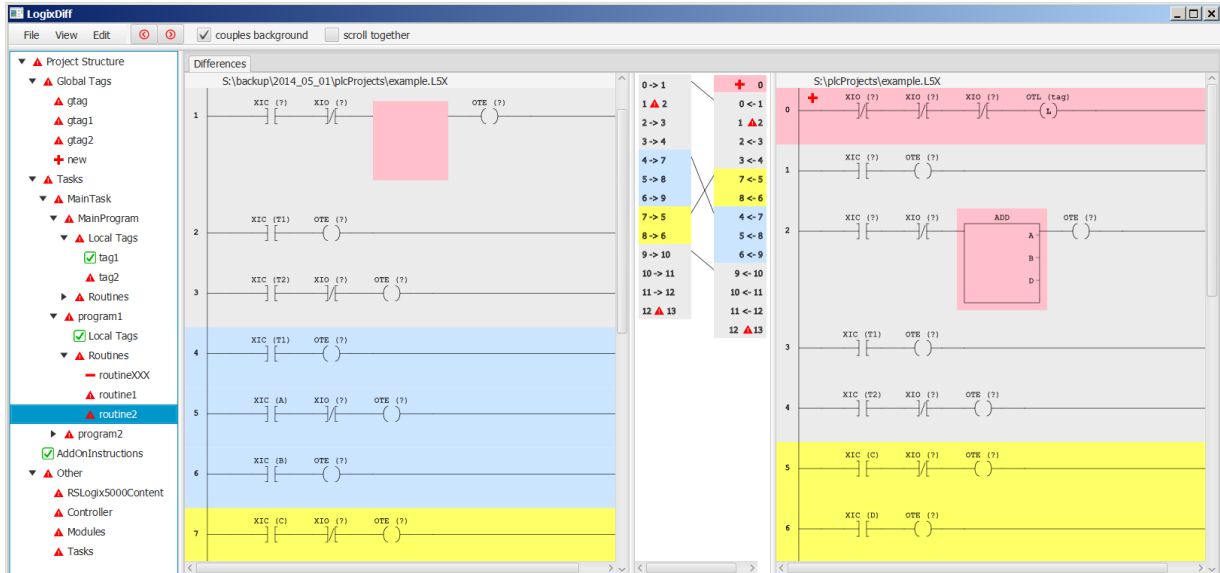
LogixDiff

File View Edit

couples background scroll together

Project Structure
Global Tags
gtag
gtag1
gtag2
new
Tasks
MainTask
MainProgram
Local Tags
tag1
tag2
Routines
program1
Local Tags
Routines
routineXXX
routine1
routine2
program2
AddOnInstructions
Other
RSLogix5000Content
Controller
Modules
Tasks

Differences

S:\backup\2014_05_01\plcProjects\example.L5X

1 XIC (?) XIO (?) OTE (?)
2 XIC (T1) OTE (?)
3 XIC (T2) XIO (?) OTE (?)
4 XIC (T1) OTE (?)
5 XIC (A) XIO (?) OTE (?)
6 XIC (B) OTE (?)
7 XIC (C) XIO (?) OTE (?)

0 -> 1
1 2
2 -> 3
3 -> 4
4 -> 7
5 -> 8
6 -> 9
7 -> 5
8 -> 6
9 -> 10
10 -> 11
11 -> 12
12 13

0
0 <- 1
1 2
2 <- 3
3 <- 4
7 <- 5
8 <- 6
4 <- 7
5 <- 8
6 <- 9
9 <- 10
10 <- 11
11 <- 12
12 13

S:\plcProjects\example.L5X

0 XIO (?) XIO (?) XIO (?) OTL (tag)
1 XIC (?) OTE (?)
2 XIC (?) XIO (?) ADD OTE (?) A B D
3 XIC (T1) OTE (?)
4 XIC (T2) XIO (?) OTE (?)
5 XIC (C) XIO (?) OTE (?)
6 XIC (D) OTE (?)